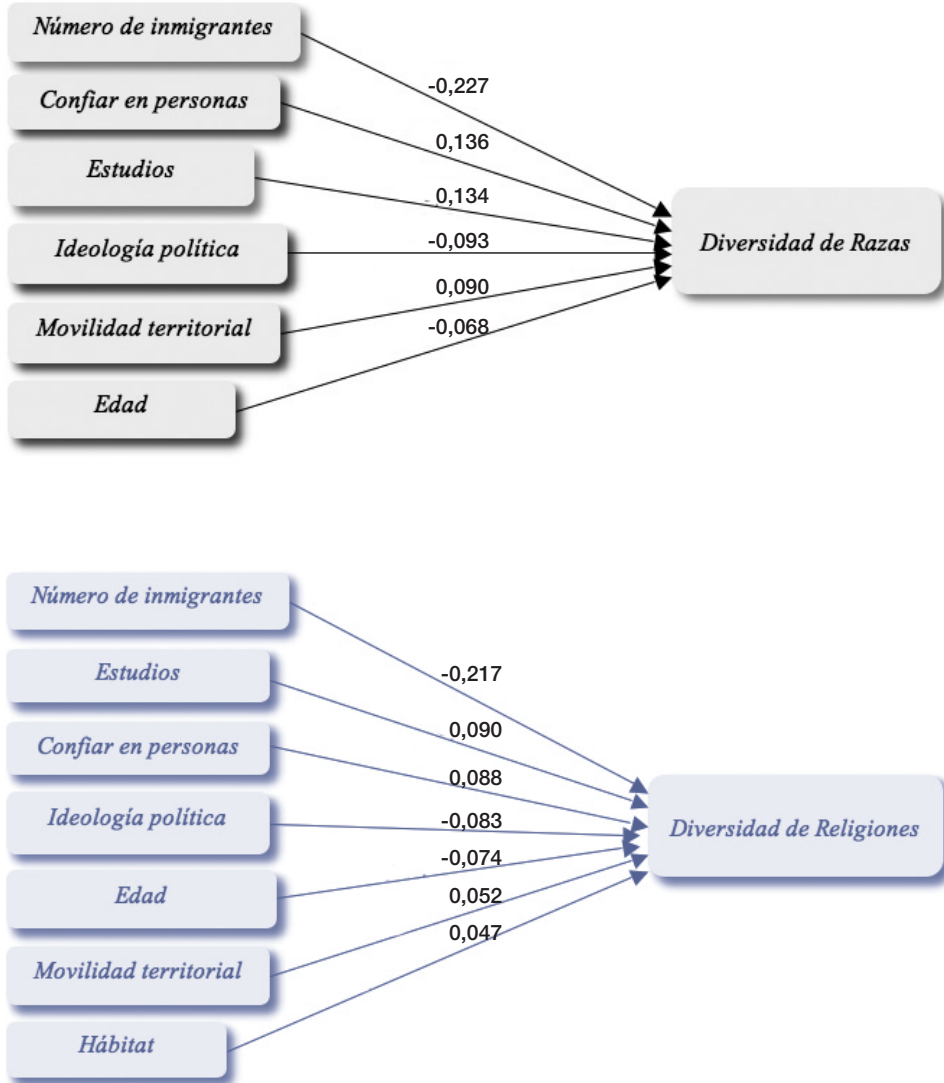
Número de inmigrantes
Confiar en personas
Estudios
Ideología política
Movilidad territorial
Edad

-0,227
0,136
0,134
-0,093
0,090
-0,068

Diversidad de Razas

Número de inmigrantes
Estudios
Confiar en personas
Ideología política
Edad
Movilidad territorial
Hábitat

-0,217
0,090
0,088
-0,083
-0,074
0,052
0,047

Diversidad de Religiones